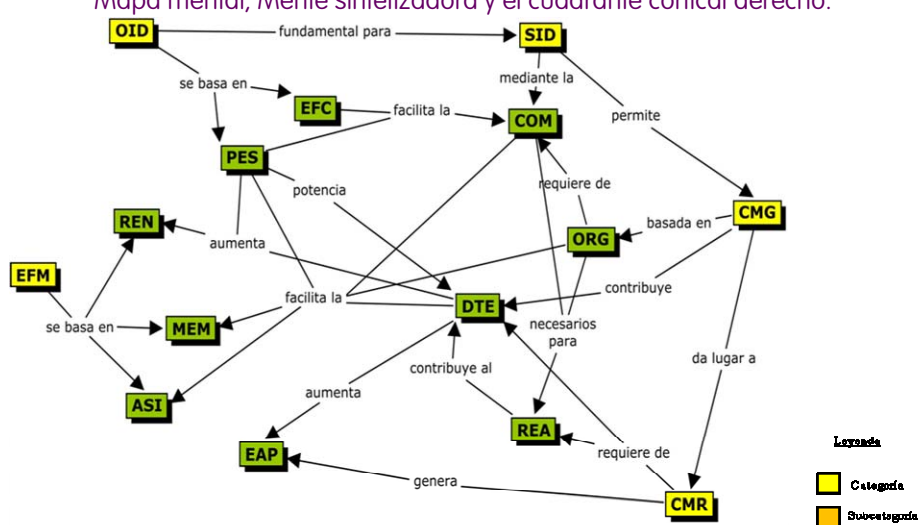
Mapa mental, Mente sintetizadora y el cuadrante cortical derecho.

OID
fundamental para
SID
se basa en
mediante la
EFC
facilita la
COM
permite
PES
requiere de
potencia
CMG
REN
basada en
ORG
aumenta
EFM
contribuye
facilita la
DTE
se basa en
MEM
necesarios para
da lugar a
contribuye al
aumenta
ASI
REA
Leyenda
requiere de
EAP
genera
CMR
Categoría
Subcategoría